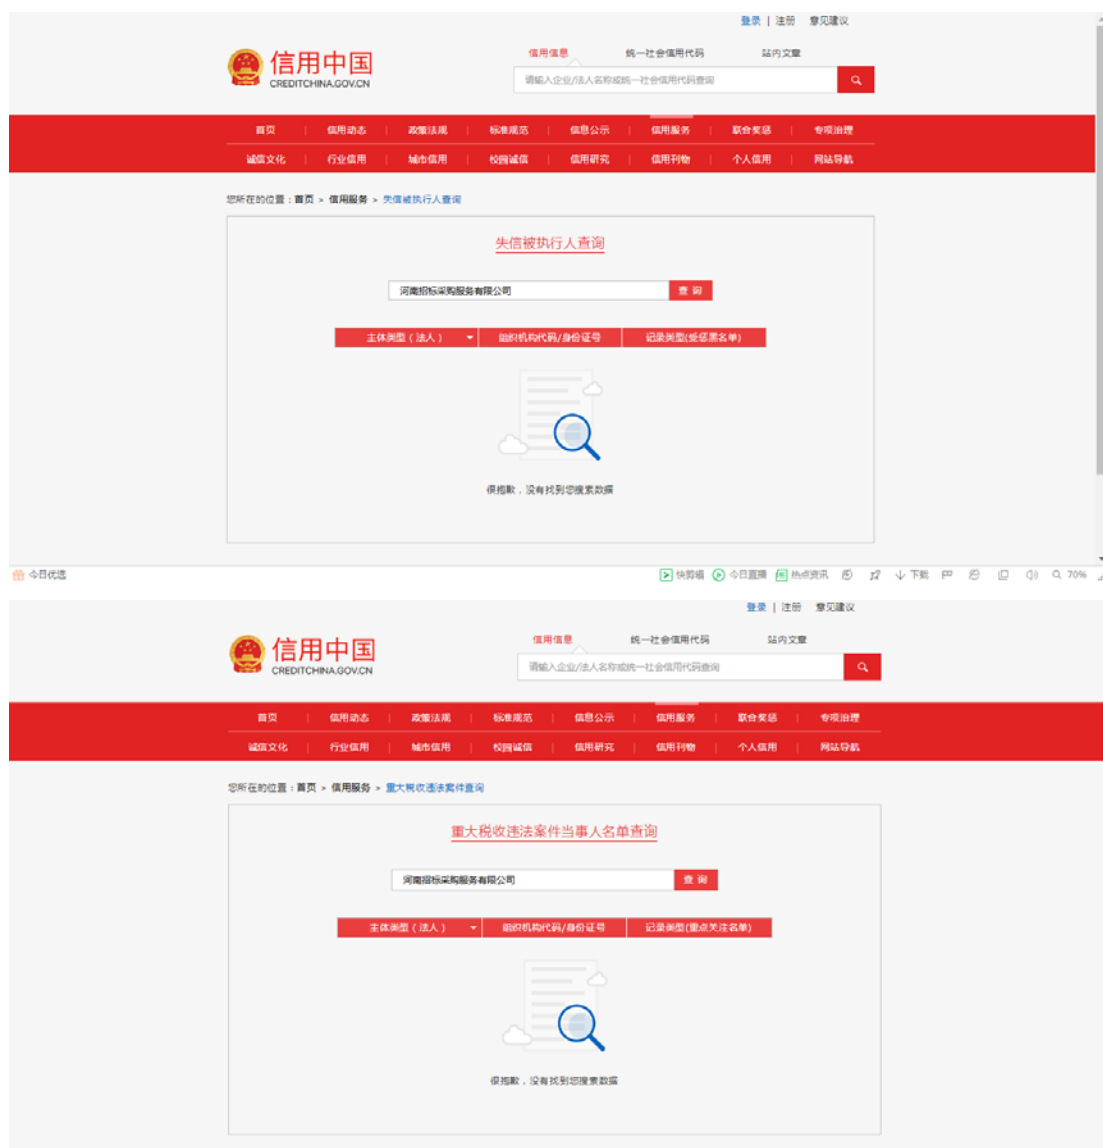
登录 | 注册 意见建议

信用中国
CREDITCHINA.GOV.CN

信用信息 统一社会信用代码 站内文章

请输入企业/法人名称或统一社会信用代码查询

首页 | 信用动态 | 政策法规 | 标准规范 | 信息公示 | 信用服务 | 联合奖惩 | 专项治理
诚信文化 | 行业信用 | 城市信用 | 校园诚信 | 信用研究 | 信用刊物 | 个人信用 | 网站导航

您所在的位置：首页 > 信用服务 > 失信被执行人查询

失信被执行人查询

河南招标采购服务有限公司

查 询

主体类型（法人） 组织机构代码/身份证号 记录类型(失信黑名单)

很抱歉，没有找到您搜索数据

今日优选

快剪辑 今日直播 热点资讯 下载 70%

登录 | 注册 意见建议

信用中国
CREDITCHINA.GOV.CN

信用信息 统一社会信用代码 站内文章

请输入企业/法人名称或统一社会信用代码查询

首页 | 信用动态 | 政策法规 | 标准规范 | 信息公示 | 信用服务 | 联合奖惩 | 专项治理
诚信文化 | 行业信用 | 城市信用 | 校园诚信 | 信用研究 | 信用刊物 | 个人信用 | 网站导航

您所在的位置：首页 > 信用服务 > 重大税收违法案件查询

重大税收违法案件当事人名单查询

河南招标采购服务有限公司

查 询

主体类型（法人） 组织机构代码/身份证号 记录类型(重点关注名单)

很抱歉，没有找到您搜索数据